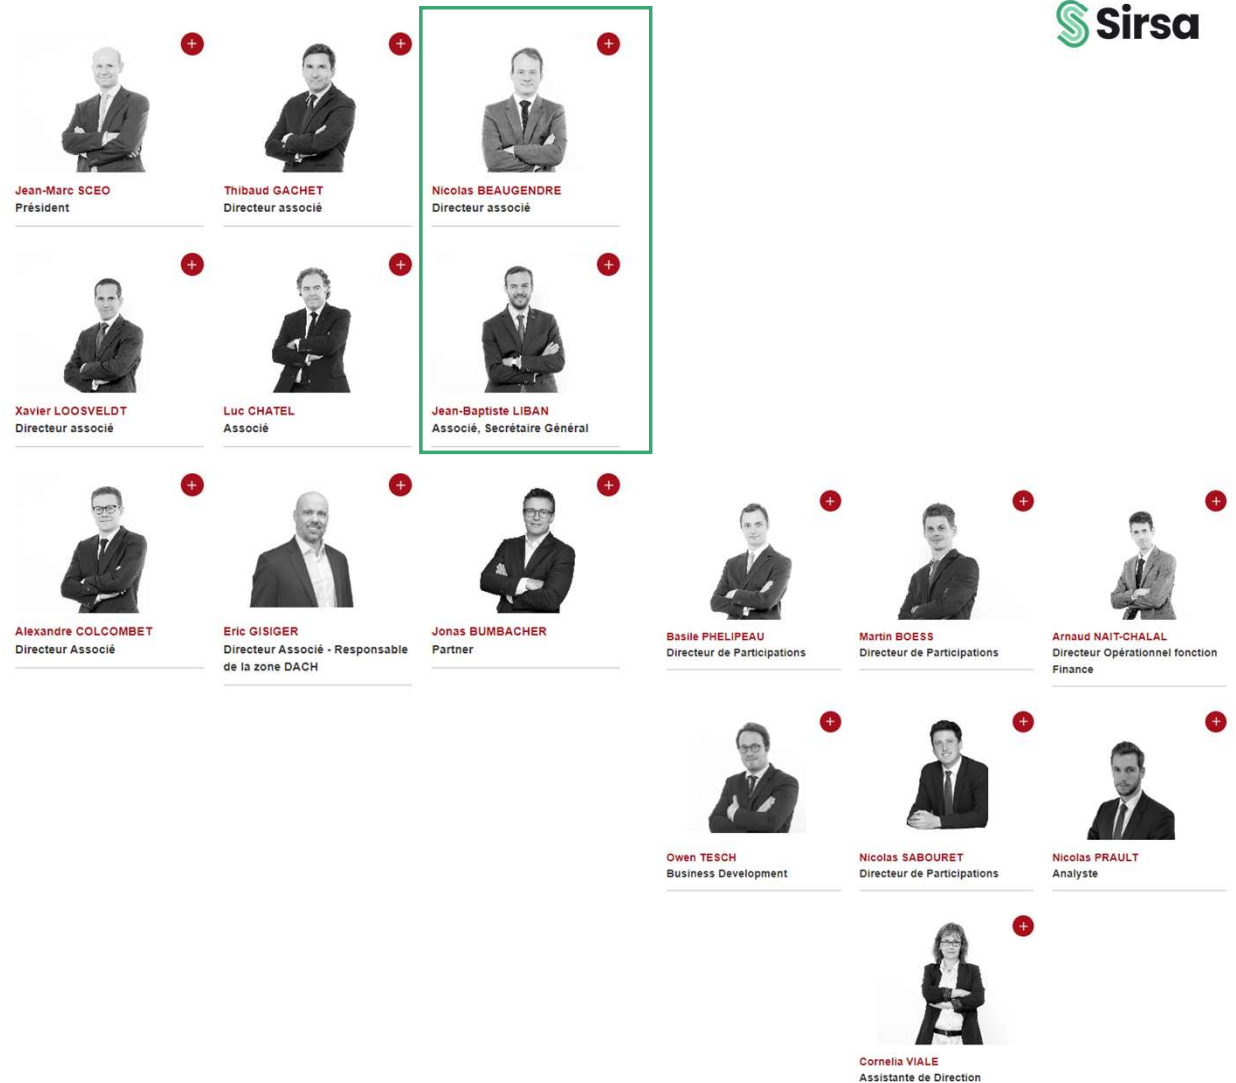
Sirsa

Jean-Marc SCEO
Président

Thibaud GACHET
Directeur associé

Nicolas BEAUGENDRE
Directeur associé

Xavier LOOSVELDT
Directeur associé

Luc CHATEL
Associé

Jean-Baptiste LIBAN
Associé, Secrétaire Général

Alexandre COLCOMBET
Directeur Associé

Eric GISIGER
Directeur Associé - Responsable de la zone DACH

Jonas BUMBACHER
Partner

Basile PHELIPEAU
Directeur de Participations

Martin BOESS
Directeur de Participations

Arnaud NAIT-CHALAL
Directeur Opérationnel fonction Finance

Owen TESCH
Business Development

Nicolas SABOURET
Directeur de Participations

Nicolas PRAULT
Analyste

Cornelia VIALE
Assistante de Direction